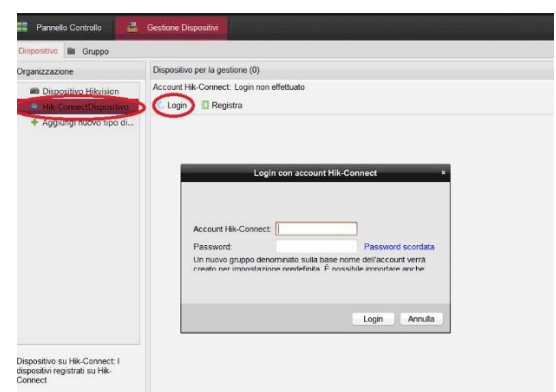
Pannello Controllo
Gestione Dispositivi

Dispositivo
Gruppo

Organizzazione
Dispositivo Hikvision
Hik-ConnectDispositivo
Aggiungi nuovo tipo di...

Dispositivo per la gestione (0)
Account Hik-Connect: Login non effettuato
Login
Registra

Login con account Hik-Connect
×

Account Hik-Connect:
Password:
Password scordata
Un nuovo gruppo denominato sulla base nome dell'account verrà creato per impostazione predefinita. È possibile importare anche

Login
Annulla

Dispositivo su Hik-Connect: I dispositivi registrati su Hik-Connect